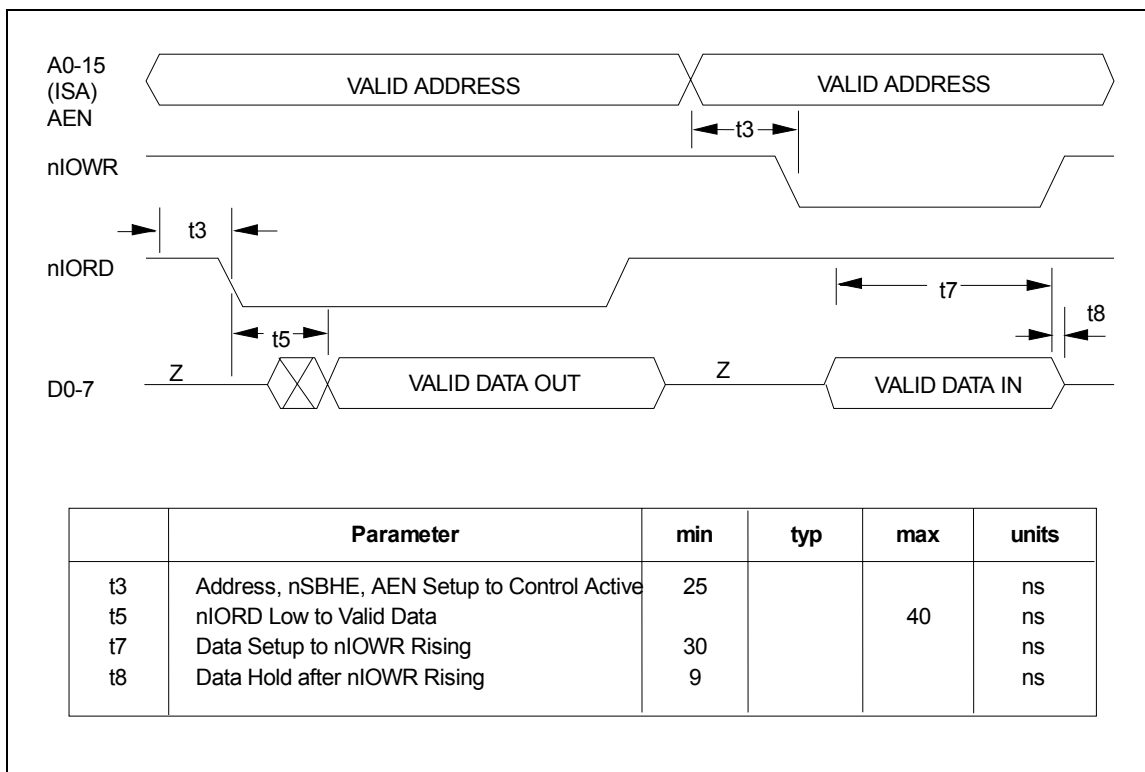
A0-15 (ISA) AEN

VALID ADDRESS

VALID ADDRESS

t3

nIOWR

t3

nIORD

t7

t8

t5

Z

Z

D0-7

VALID DATA OUT

VALID DATA IN

| | Parameter | min | typ | max | units |
|---|---|---|---|---|---|
| t3 | Address, nSBHE, AEN Setup to Control Active | 25 | | | ns |
| t5 | nIORD Low to Valid Data | | | 40 | ns |
| t7 | Data Setup to nIOWR Rising | 30 | | | ns |
| t8 | Data Hold after nIOWR Rising | 9 | | | ns |